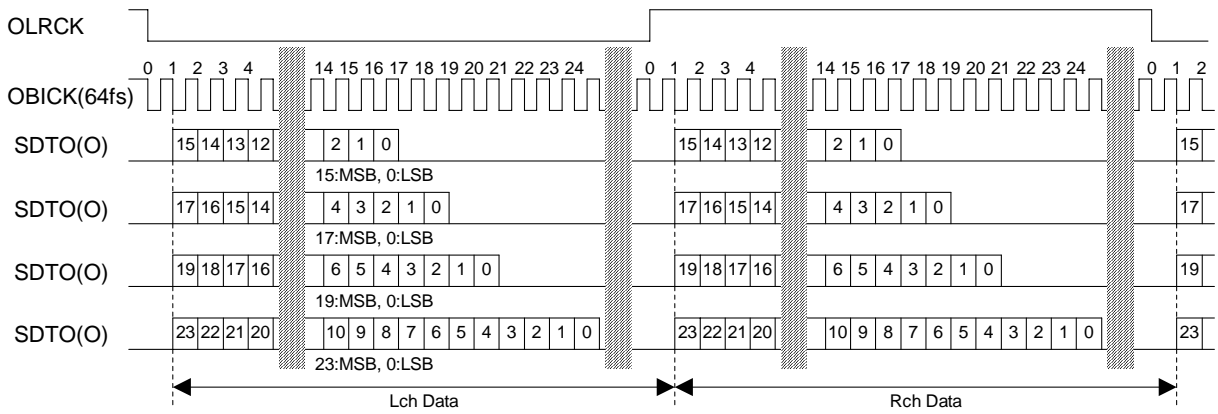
OLRCK

0 1 2 3 4 14 15 16 17 18 19 20 21 22 23 24 0 1 2 3 4 14 15 16 17 18 19 20 21 22 23 24 0 1 2

OBICK(64fs)

SDTO(O) 15 14 13 12 2 1 0 15 14 13 12 2 1 0 15

15:MSB, 0:LSB

SDTO(O) 17 16 15 14 4 3 2 1 0 17 16 15 14 4 3 2 1 0 17

17:MSB, 0:LSB

SDTO(O) 19 18 17 16 6 5 4 3 2 1 0 19 18 17 16 6 5 4 3 2 1 0 19

19:MSB, 0:LSB

SDTO(O) 23 22 21 20 10 9 8 7 6 5 4 3 2 1 0 23 22 21 20 10 9 8 7 6 5 4 3 2 1 0 23

23:MSB, 0:LSB

Lch Data

Rch Data